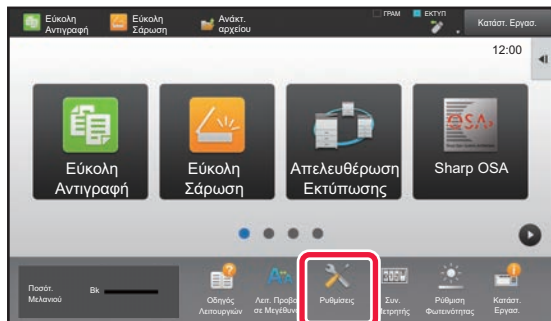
Εύκολη Αντιγραφή

Εύκολη Σάρωση

Ανάκτ. αρχείου

ΓΡΑΜ

ΕΚΤΥΠ

Κατάστ. Εργασ.

12:00

Εύκολη Αντιγραφή

Εύκολη Σάρωση

Απελευθέρωση Εκτύπωσης

Sharp OSA

OSA

Ποσότ. Μελανιού

Bk

Οδηγός Λειτουργιών

Λειτ. Προβ σε Μεγέθυν

Ρυθμίσεις

Συν. Μετρητής

Ρύθμιση Φωτεινότητας

Κατάστ. Εργασ.